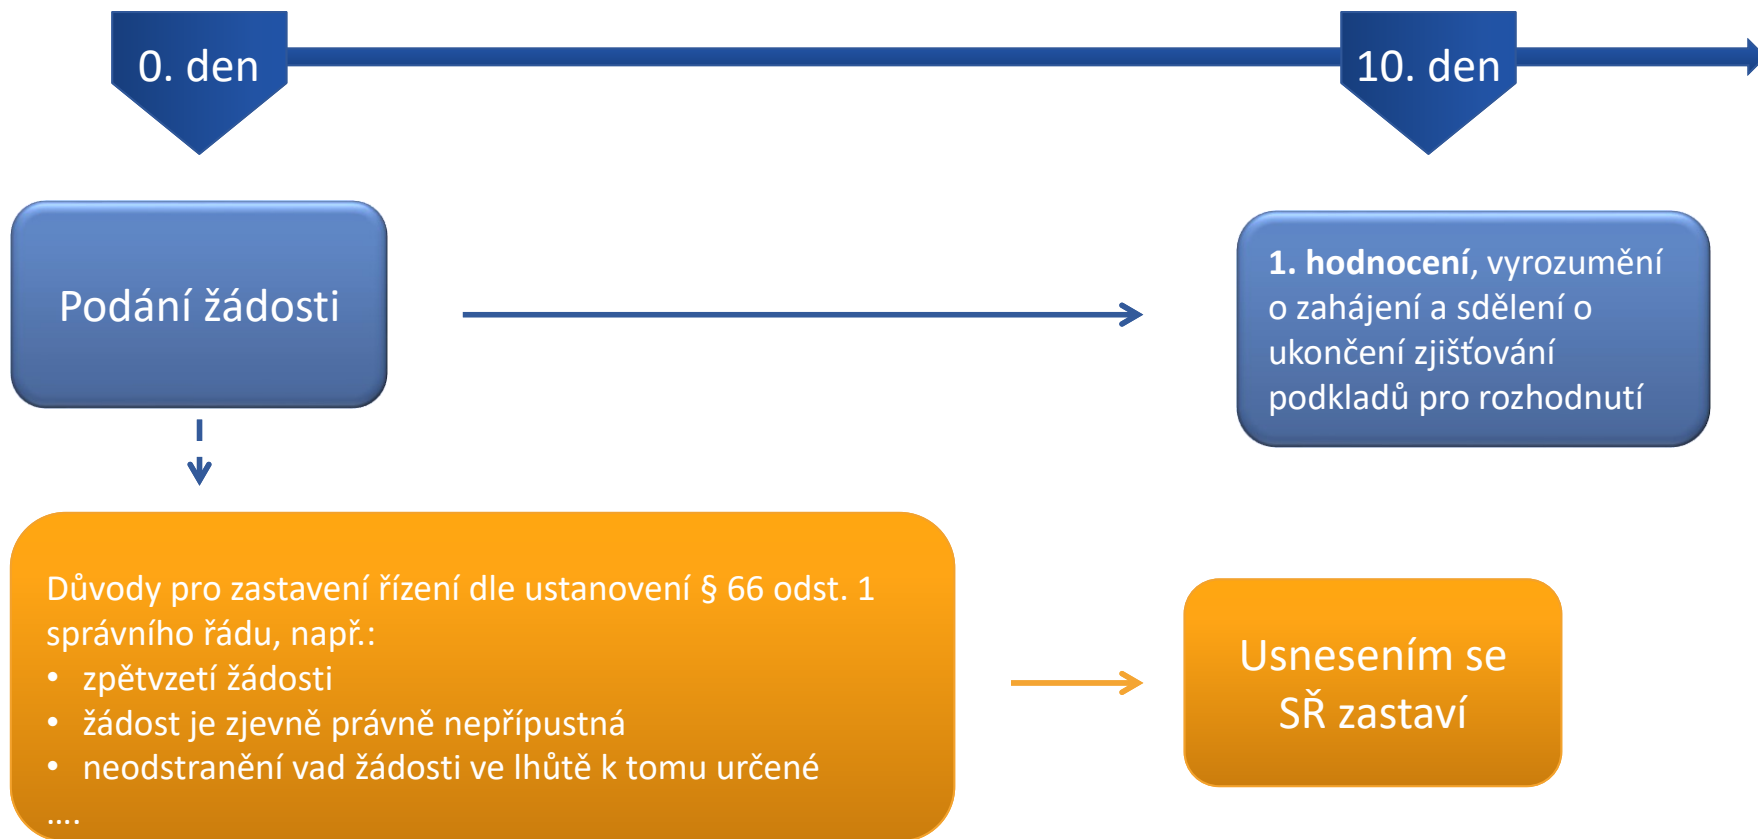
0. den

10. den

Podání žádosti

**1. hodnocení**, vyrozumění o zahájení a sdělení o ukončení zjišťování podkladů pro rozhodnutí

Důvody pro zastavení řízení dle ustanovení § 66 odst. 1 správního řádu, např.:
• zpětvzetí žádosti
• žádost je zjevně právně nepřípustná
• neodstranění vad žádosti ve lhůtě k tomu určené
….

Usnesením se SŘ zastaví